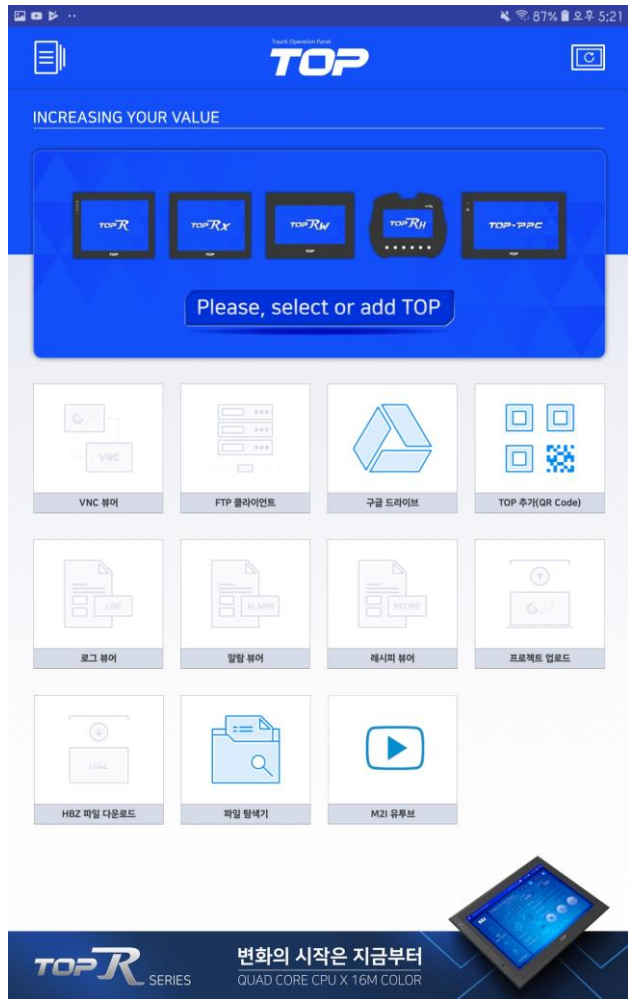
87% 오후 5:21

Touch Operation Panel
TOP

INCREASING YOUR VALUE

TOP R
TOP RX
TOP RW
TOP RH
TOP-PPC

Please, select or add TOP

VNC
VNC 뷰어

FTP 클라이언트

구글 드라이브

TOP 추가(QR Code)

LOG
로그 뷰어

ALARM
알람 뷰어

RECIPE
레시피 뷰어

프로젝트 업로드

HBZ
HBZ 파일 다운로드

파일 탐색기

M2I 유투브

TOP R SERIES
변화의 시작은 지금부터
QUAD CORE CPU X 16M COLOR